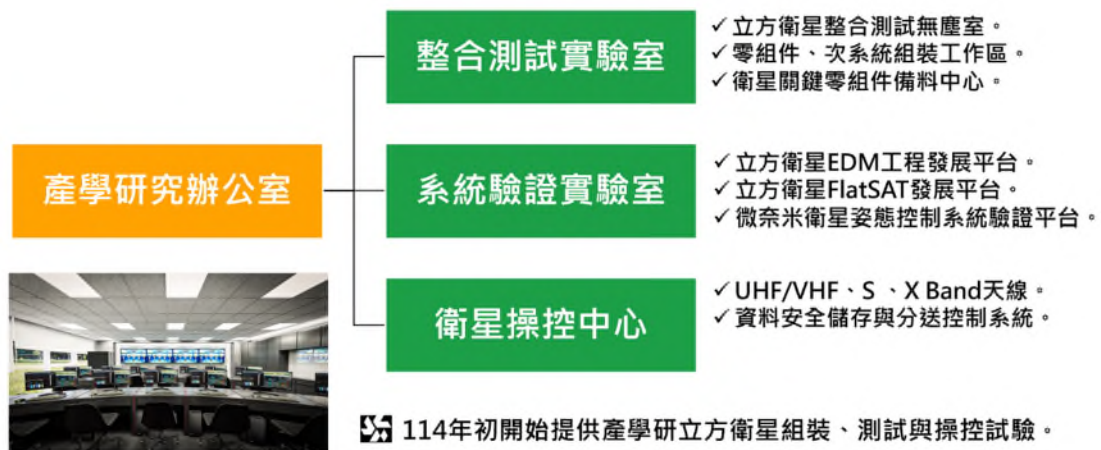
產學研究辦公室

整合測試實驗室

✓立方衛星整合測試無塵室。
✓零組件、次系統組裝工作區。
✓衛星關鍵零組件備料中心。

系統驗證實驗室

✓立方衛星EDM工程發展平台。
✓立方衛星FlatSAT發展平台。
✓微奈米衛星姿態控制系統驗證平台。

衛星操控中心

✓UHF/VHF、S 、X Band天線。
✓資料安全儲存與分送控制系統。

114年初開始提供產學研立方衛星組裝、測試與操控試驗。